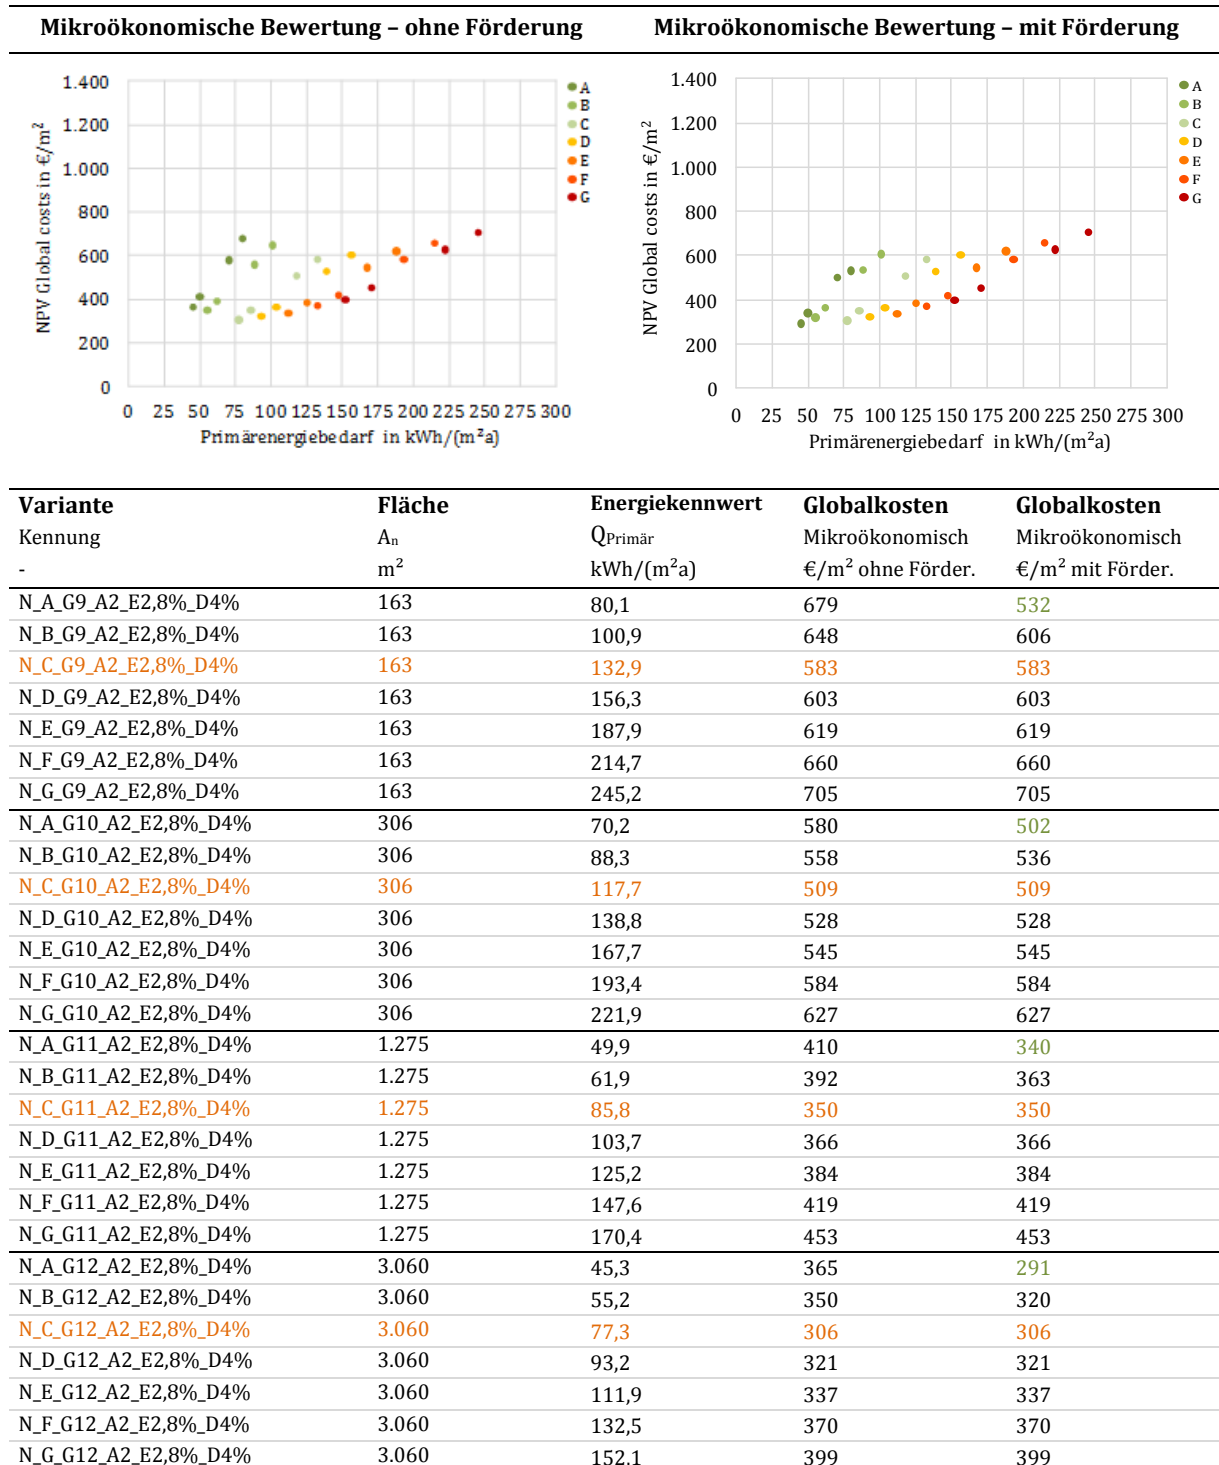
Mikroökonomische Bewertung – ohne Förderung

Mikroökonomische Bewertung – mit Förderung

1.400
1.200
1.000
800
600
400
200
0
NPV Global costs in €/m²
0 25 50 75 100 125 150 175 200 225 250 275 300
Primärenergiebedarf in kWh/(m²a)
A
B
C
D
E
F
G

1.400
1.200
1.000
800
600
400
200
0
NPV Global costs in €/m²
0 25 50 75 100 125 150 175 200 225 250 275 300
Primärenergiebedarf in kWh/(m²a)
A
B
C
D
E
F
G

| Variante | Fläche | Energiekennwert | Globalkosten | Globalkosten |
|---|---|---|---|---|
| Kennung | $A_n$ | $Q_{Primär}$ | Mikroökonomisch | Mikroökonomisch |
| - | m² | kWh/(m²a) | €/m² ohne Förder. | €/m² mit Förder. |
| N_A_G9_A2_E2,8%_D4% | 163 | 80,1 | 679 | 532 |
| N_B_G9_A2_E2,8%_D4% | 163 | 100,9 | 648 | 606 |
| N_C_G9_A2_E2,8%_D4% | 163 | 132,9 | 583 | 583 |
| N_D_G9_A2_E2,8%_D4% | 163 | 156,3 | 603 | 603 |
| N_E_G9_A2_E2,8%_D4% | 163 | 187,9 | 619 | 619 |
| N_F_G9_A2_E2,8%_D4% | 163 | 214,7 | 660 | 660 |
| N_G_G9_A2_E2,8%_D4% | 163 | 245,2 | 705 | 705 |
| N_A_G10_A2_E2,8%_D4% | 306 | 70,2 | 580 | 502 |
| N_B_G10_A2_E2,8%_D4% | 306 | 88,3 | 558 | 536 |
| N_C_G10_A2_E2,8%_D4% | 306 | 117,7 | 509 | 509 |
| N_D_G10_A2_E2,8%_D4% | 306 | 138,8 | 528 | 528 |
| N_E_G10_A2_E2,8%_D4% | 306 | 167,7 | 545 | 545 |
| N_F_G10_A2_E2,8%_D4% | 306 | 193,4 | 584 | 584 |
| N_G_G10_A2_E2,8%_D4% | 306 | 221,9 | 627 | 627 |
| N_A_G11_A2_E2,8%_D4% | 1.275 | 49,9 | 410 | 340 |
| N_B_G11_A2_E2,8%_D4% | 1.275 | 61,9 | 392 | 363 |
| N_C_G11_A2_E2,8%_D4% | 1.275 | 85,8 | 350 | 350 |
| N_D_G11_A2_E2,8%_D4% | 1.275 | 103,7 | 366 | 366 |
| N_E_G11_A2_E2,8%_D4% | 1.275 | 125,2 | 384 | 384 |
| N_F_G11_A2_E2,8%_D4% | 1.275 | 147,6 | 419 | 419 |
| N_G_G11_A2_E2,8%_D4% | 1.275 | 170,4 | 453 | 453 |
| N_A_G12_A2_E2,8%_D4% | 3.060 | 45,3 | 365 | 291 |
| N_B_G12_A2_E2,8%_D4% | 3.060 | 55,2 | 350 | 320 |
| N_C_G12_A2_E2,8%_D4% | 3.060 | 77,3 | 306 | 306 |
| N_D_G12_A2_E2,8%_D4% | 3.060 | 93,2 | 321 | 321 |
| N_E_G12_A2_E2,8%_D4% | 3.060 | 111,9 | 337 | 337 |
| N_F_G12_A2_E2,8%_D4% | 3.060 | 132,5 | 370 | 370 |
| N_G_G12_A2_E2,8%_D4% | 3.060 | 152,1 | 399 | 399 |